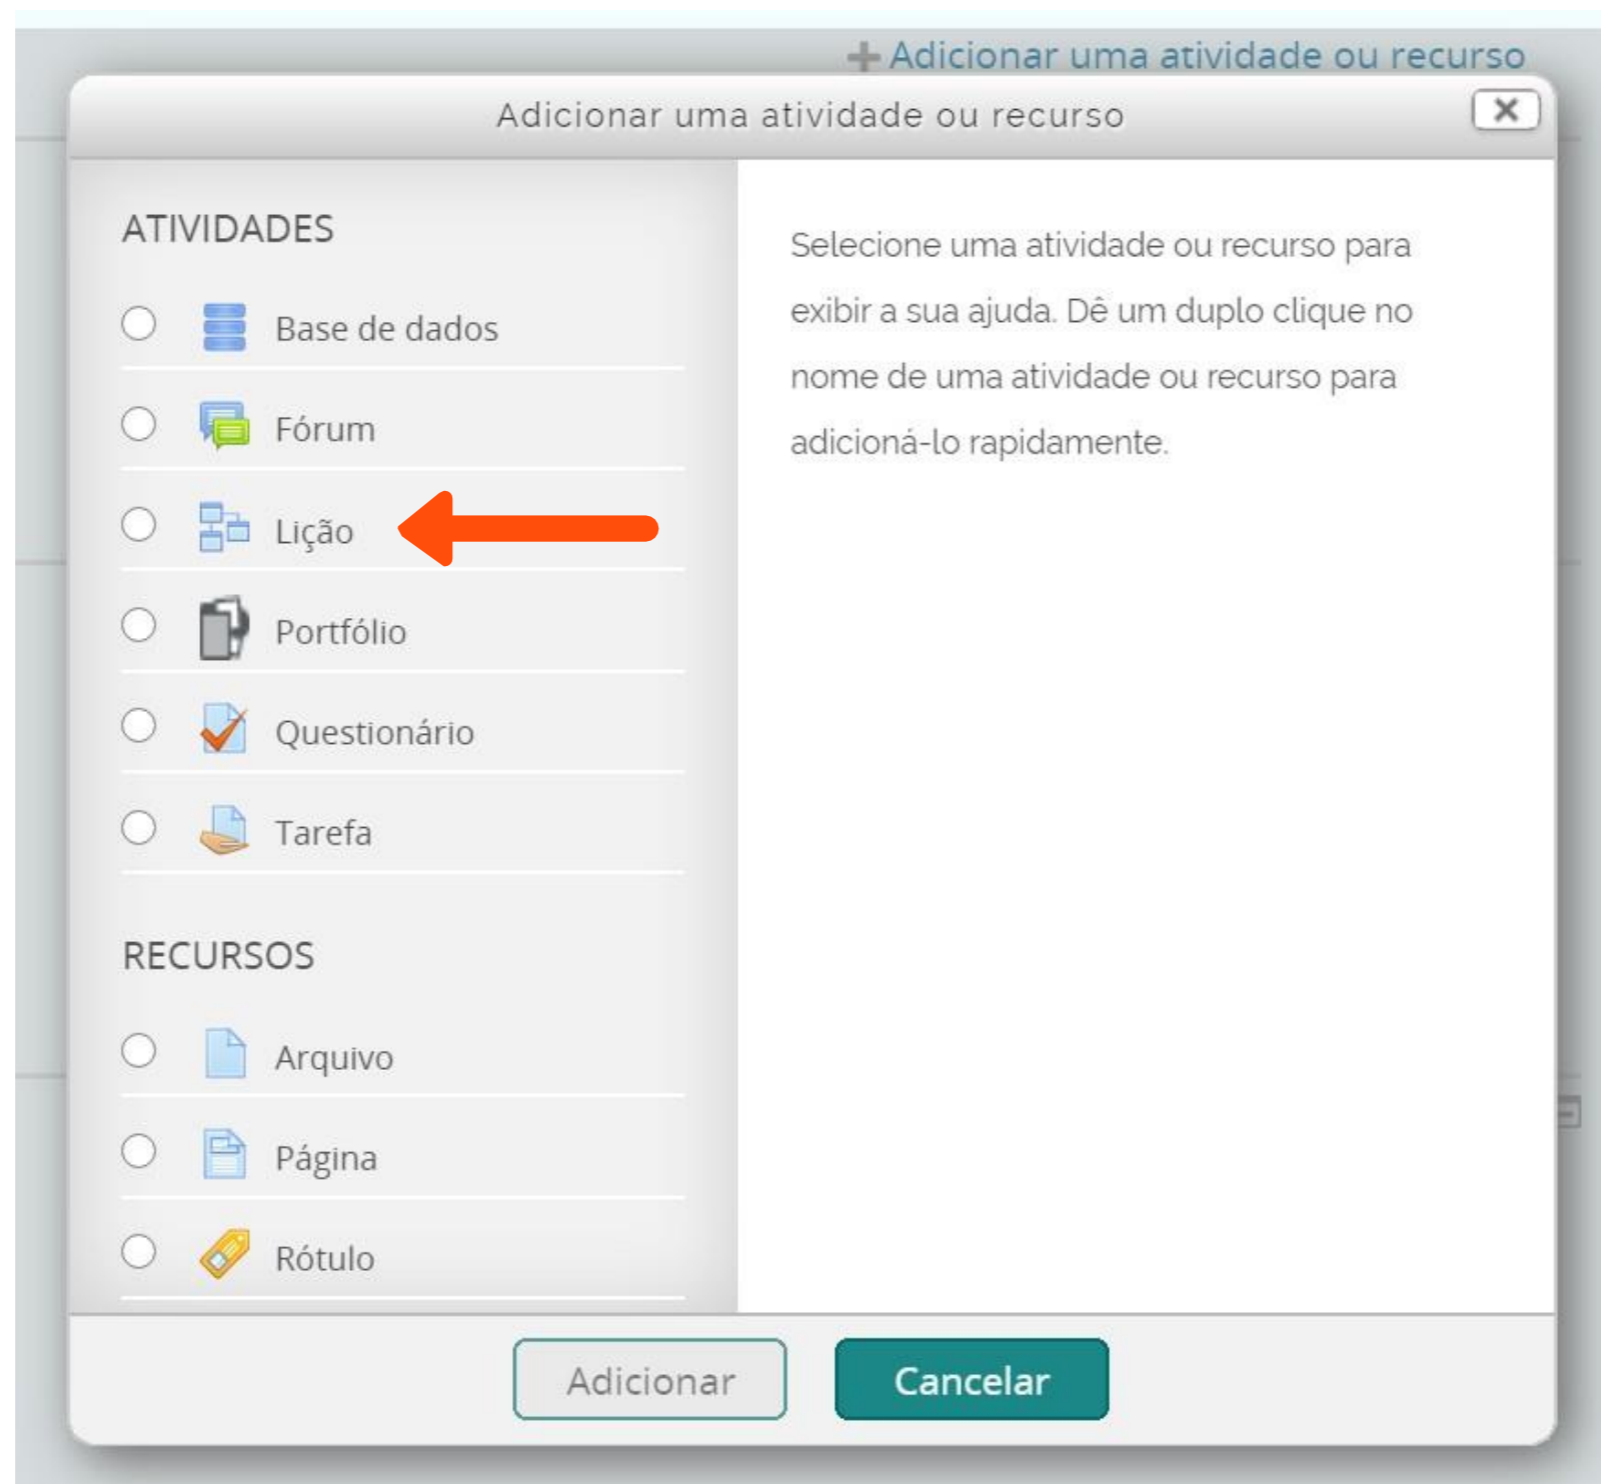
Adicionar uma atividade ou recurso

Adicionar uma atividade ou recurso

ATIVIDADES

Base de dados

Fórum

Lição

Portfólio

Questionário

Tarefa

RECURSOS

Arquivo

Página

Rótulo

Selecione uma atividade ou recurso para exibir a sua ajuda. Dê um duplo clique no nome de uma atividade ou recurso para adicioná-lo rapidamente.

Adicionar

Cancelar